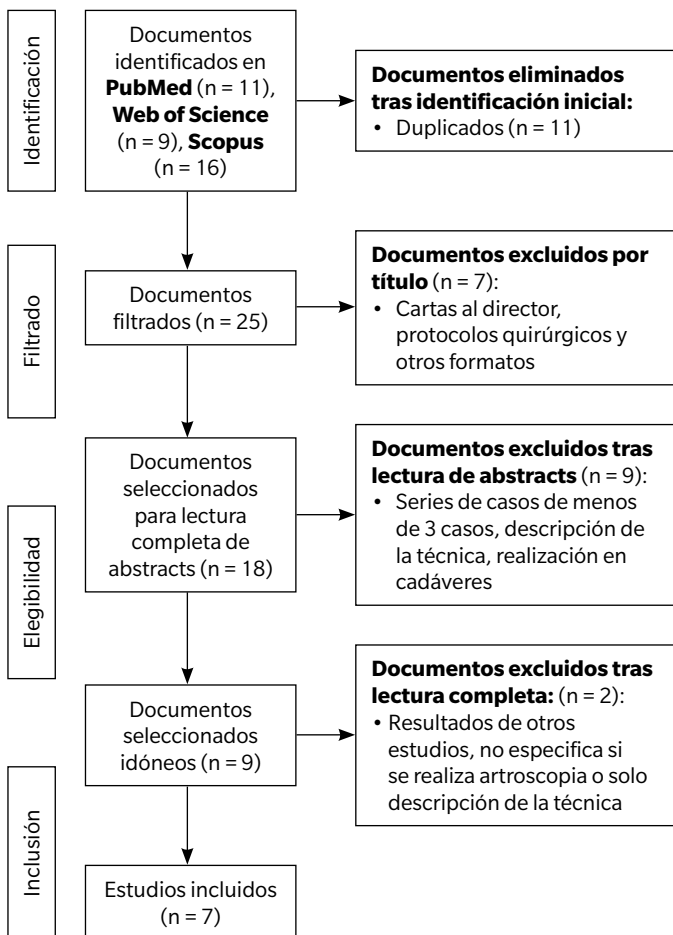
Identificación

Documentos identificados en **PubMed** (n = 11), **Web of Science** (n = 9), **Scopus** (n = 16)

**Documentos eliminados tras identificación inicial:**
• Duplicados (n = 11)

Filtrado

Documentos filtrados (n = 25)

**Documentos excluidos por título** (n = 7):
• Cartas al director, protocolos quirúrgicos y otros formatos

Elegibilidad

Documentos seleccionados para lectura completa de abstracts (n = 18)

**Documentos excluidos tras lectura de abstracts** (n = 9):
• Series de casos de menos de 3 casos, descripción de la técnica, realización en cadáveres

Documentos seleccionados idóneos (n = 9)

**Documentos excluidos tras lectura completa:** (n = 2):
• Resultados de otros estudios, no especifica si se realiza artroscopia o solo descripción de la técnica

Inclusión

Estudios incluidos (n = 7)